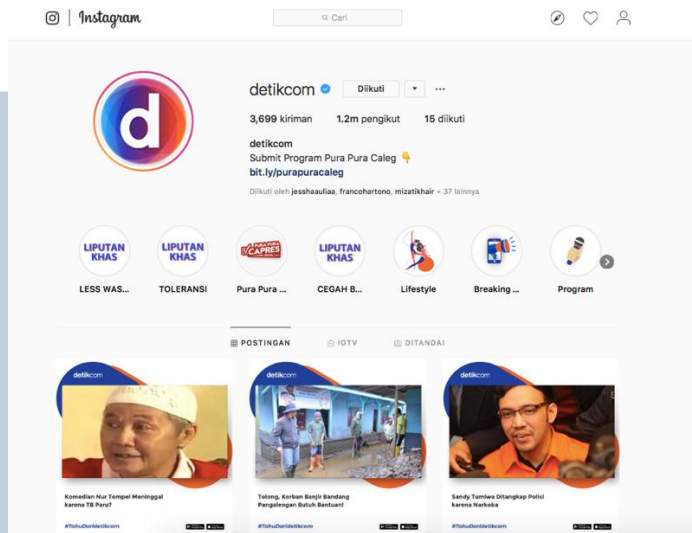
Instagram

Cari

detikcom Dikuti ···

3,699 kiriman 1.2m pengikut 15 diikuti

detikcom
Submit Program Pura Pura Caleg 👇
bit.ly/purapuracaleg

Diikuti oleh jesshaauliaa, francohartono, mizatikhair + 37 lainnya

LIPUTAN KHAS
LESS WAS...

LIPUTAN KHAS
TOLERANSI

PURA PURA CAPRES
Pura Pura ...

LIPUTAN KHAS
CEGAH B...

Lifestyle

Breaking ...

Program

POSTINGAN IGTV DITANDAI

detikcom
Komedian Nur Tompel Meninggal karena TB Paru?
#TahuDaridetikcom

detikcom
Tolong, Korban Banjir Bandang Pangalengan Butuh Bantuan!
#TahuDaridetikcom

detikcom
Sandy Tumiwa Ditangkap Polisi karena Narkoba
#TahuDaridetikcom